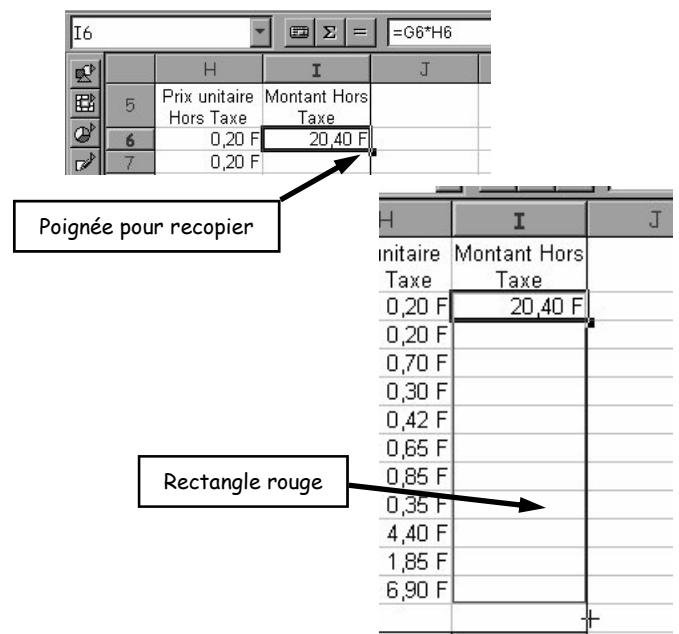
I6

=G6*H6

|   | H | I | J |
|---|---|---|---|
| 5 | Prix unitaire Hors Taxe | Montant Hors Taxe | |
| 6 | 0,20 F | 20,40 F | |
| 7 | 0,20 F | | |

Poignée pour recopier

| H | I | J |
|---|---|---|
| ınitaire Taxe | Montant Hors Taxe | |
| 0,20 F | 20,40 F | |
| 0,20 F | | |
| 0,70 F | | |
| 0,30 F | | |
| 0,42 F | | |
| 0,65 F | | |
| 0,85 F | | |
| 0,35 F | | |
| 4,40 F | | |
| 1,85 F | | |
| 6,90 F | | |

Rectangle rouge